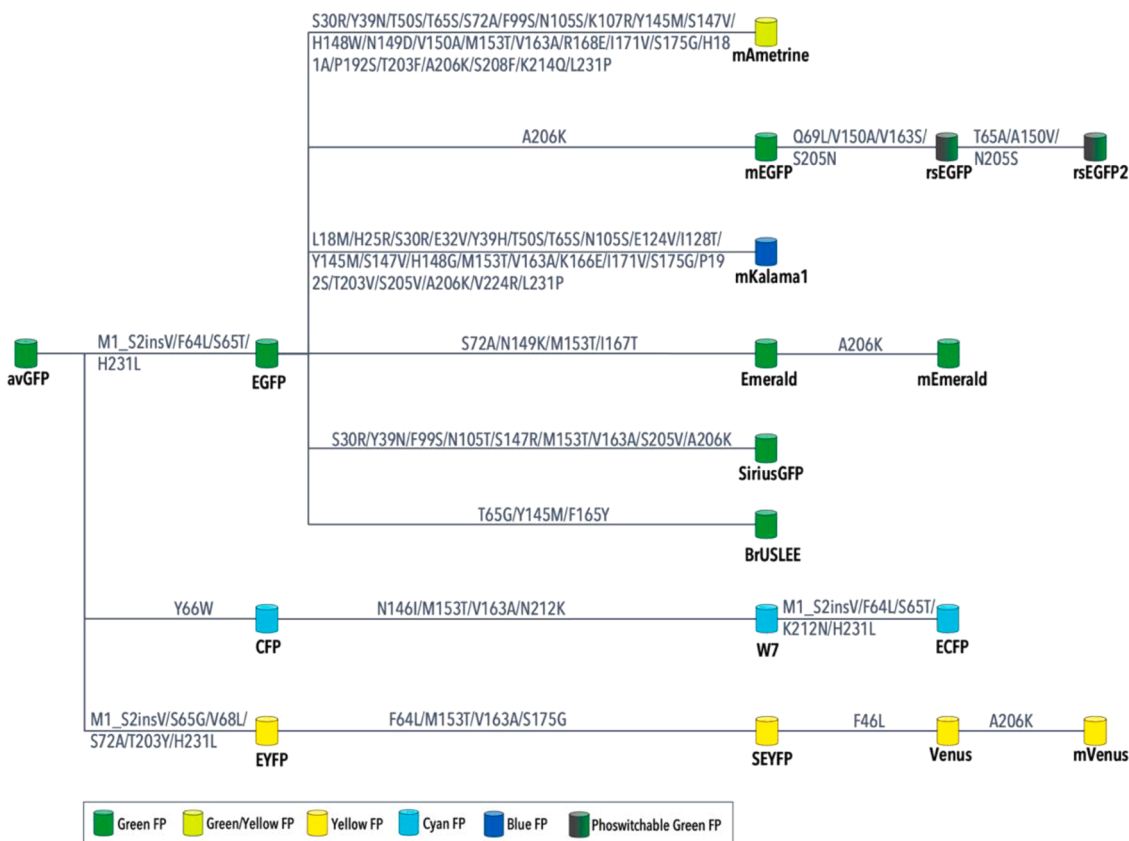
S30R/Y39N/T50S/T65S/S72A/F99S/N105S/K107R/Y145M/S147V/H148W/N149D/V150A/M153T/V163A/R168E/I171V/S175G/H181A/P192S/T203F/A206K/S208F/K214Q/L231P

mAmetrine

A206K

mEGFP

Q69L/V150A/V163S/S205N

rsEGFP

T65A/A150V/N205S

rsEGFP2

L18M/H25R/S30R/E32V/Y39H/T50S/T65S/N105S/E124V/I128T/Y145M/S147V/H148G/M153T/V163A/K166E/I171V/S175G/P192S/T203V/S205V/A206K/V224R/L231P

mKalama1

avGFP

M1_S2insV/F64L/S65T/H231L

EGFP

S72A/N149K/M153T/I167T

Emerald

A206K

mEmerald

S30R/Y39N/F99S/N105T/S147R/M153T/V163A/S205V/A206K

SiriusGFP

T65G/Y145M/F165Y

BrUSLEE

Y66W

CFP

N146I/M153T/V163A/N212K

W7

M1_S2insV/F64L/S65T/K212N/H231L

ECFP

M1_S2insV/S65G/V68L/S72A/T203Y/H231L

EYFP

F64L/M153T/V163A/S175G

SEYFP

F46L

Venus

A206K

mVenus

Green FP
Green/Yellow FP
Yellow FP
Cyan FP
Blue FP
Phoswitchable Green FP